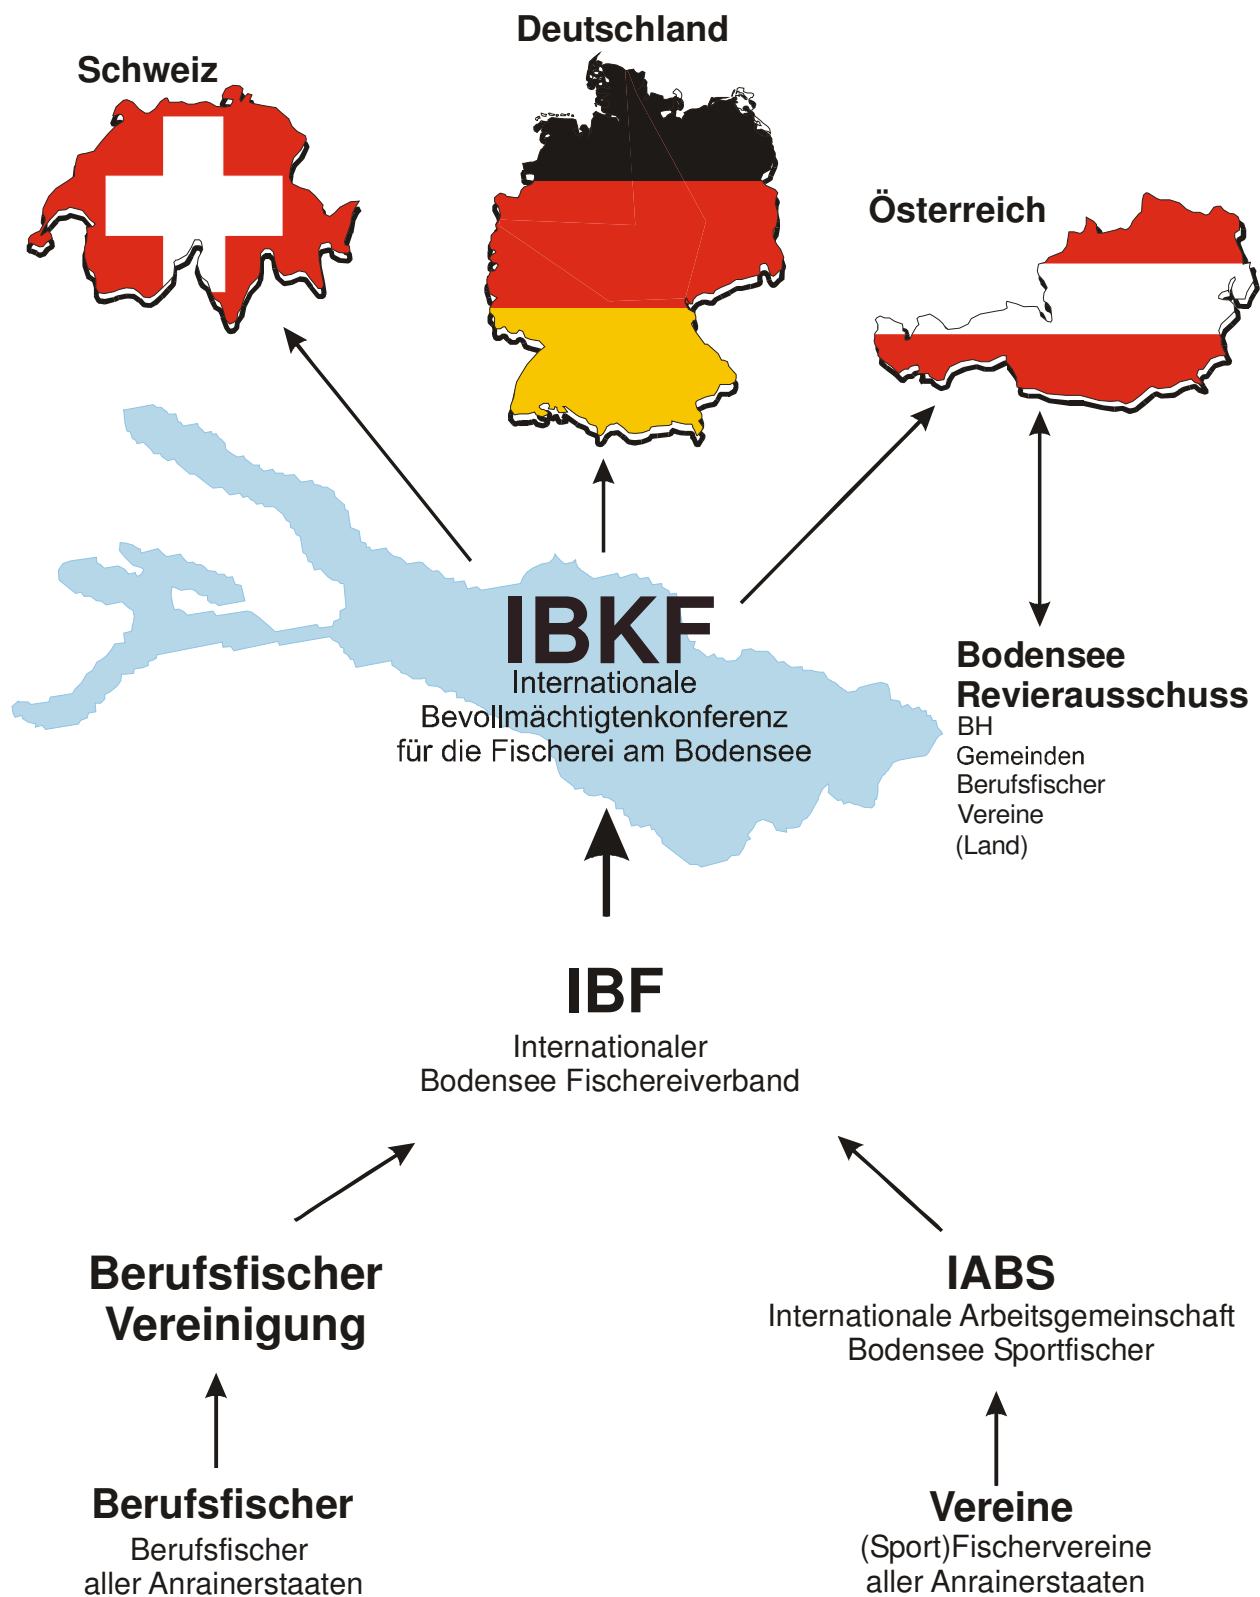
Deutschland

Schweiz

Österreich

IBKF
Internationale
Bevollmächtigtenkonferenz
für die Fischerei am Bodensee

Bodensee
Revierausschuss
BH
Gemeinden
Berufsfischer
Vereine
(Land)

IBF
Internationaler
Bodensee Fischereiverband

Berufsfischer
Vereinigung

IABS
Internationale Arbeitsgemeinschaft
Bodensee Sportfischer

Berufsfischer
Berufsfischer
aller Anrainerstaaten

Vereine
(Sport)Fischervereine
aller Anrainerstaaten